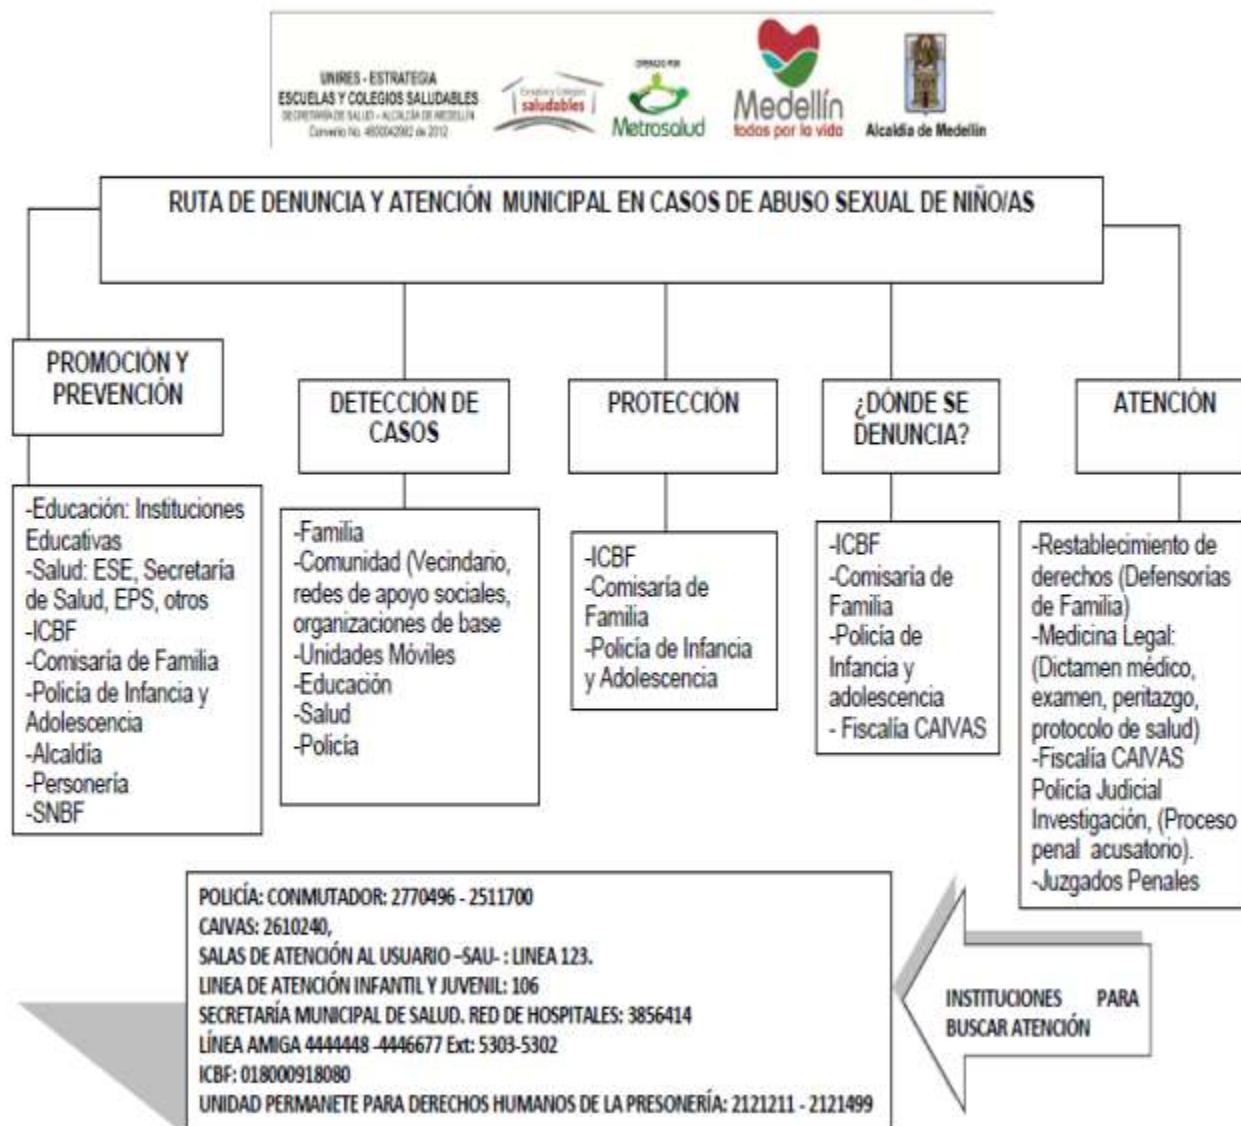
UNIRES - ESTRATEGIA
ESCUELAS Y COLEGIOS SALUDABLES
SECRETARÍA DE SALUD - ALCALDÍA DE MEDELLÍN
Convenio No. 4600042082 de 2012

saludables

OPERADO POR
Metrosalud

Medellín
todos por la vida

Alcaldía de Medellín

RUTA DE DENUNCIA Y ATENCIÓN MUNICIPAL EN CASOS DE ABUSO SEXUAL DE NIÑO/AS

PROMOCIÓN Y PREVENCIÓN

-Educación: Instituciones Educativas
-Salud: ESE, Secretaría de Salud, EPS, otros
-ICBF
-Comisaría de Familia
-Policía de Infancia y Adolescencia
-Alcaldía
-Personería
-SNBF

DETECCIÓN DE CASOS

-Familia
-Comunidad (Vecindario, redes de apoyo sociales, organizaciones de base
-Unidades Móviles
-Educación
-Salud
-Policía

PROTECCIÓN

-ICBF
-Comisaría de Familia
-Policía de Infancia y Adolescencia

¿DÓNDE SE DENUNCIA?

-ICBF
-Comisaría de Familia
-Policía de Infancia y adolescencia
- Fiscalía CAIVAS

ATENCIÓN

-Restablecimiento de derechos (Defensorías de Familia)
-Medicina Legal: (Dictamen médico, examen, peritazgo, protocolo de salud)
-Fiscalía CAIVAS
Policía Judicial
Investigación, (Proceso penal acusatorio).
-Juzgados Penales

POLICÍA: CONMUTADOR: 2770496 - 2511700
CAIVAS: 2610240,
SALAS DE ATENCIÓN AL USUARIO –SAU- : LINEA 123.
LINEA DE ATENCIÓN INFANTIL Y JUVENIL: 106
SECRETARÍA MUNICIPAL DE SALUD. RED DE HOSPITALES: 3856414
LÍNEA AMIGA 4444448 -4446677 Ext: 5303-5302
ICBF: 018000918080
UNIDAD PERMANETE PARA DERECHOS HUMANOS DE LA PRESONERÍA: 2121211 - 2121499

INSTITUCIONES PARA BUSCAR ATENCIÓN